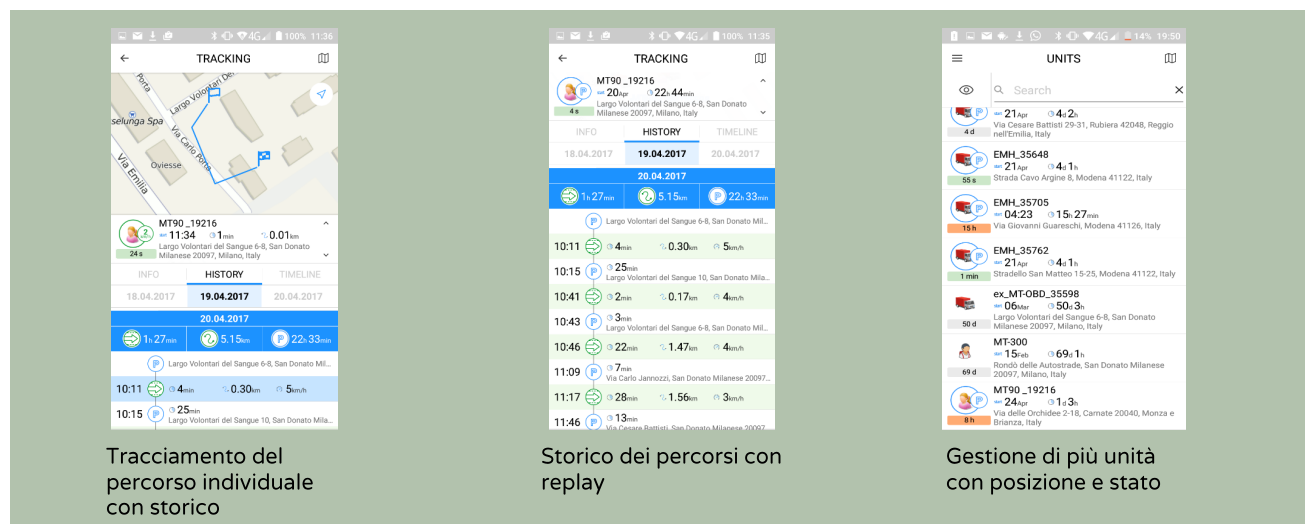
100% 11:36

TRACKING

Porta
Largo Volontari Del
selunga Spa
Via Carlo Porta
Oviesse
Via Emilia

MT90 _19216
11:34 1min 0.01km
Largo Volontari del Sangue 6-8, San Donato Milanese 20097, Milano, Italy
24 s

INFO HISTORY TIMELINE
18.04.2017 19.04.2017 20.04.2017
20.04.2017
1h 27min 5.15km 22h 33min
Largo Volontari del Sangue 6-8, San Donato Mil...
10:11 4min 0.30km 5km/h
10:15 25min
Largo Volontari del Sangue 10, San Donato Mila...

Tracciamento del percorso individuale con storico

100% 11:35

TRACKING

MT90 _19216
20Apr 22h 44min
Largo Volontari del Sangue 6-8, San Donato Milanese 20097, Milano, Italy
4 s

INFO HISTORY TIMELINE
18.04.2017 19.04.2017 20.04.2017
20.04.2017
1h 27min 5.15km 22h 33min
Largo Volontari del Sangue 6-8, San Donato Mil...
10:11 4min 0.30km 5km/h
10:15 25min
Largo Volontari del Sangue 10, San Donato Mila...
10:41 2min 0.17km 4km/h
10:43 3min
Largo Volontari del Sangue 6-8, San Donato Mil...
10:46 22min 1.47km 4km/h
11:09 7min
Via Carlo Jannozzi, San Donato Milanese 20097...
11:17 28min 1.56km 3km/h
11:46 13min
Via Cesare Battisti, San Donato Milanese 2009...

Storico dei percorsi con replay

14% 19:50

UNITS

Search
21Apr 4d 2h
Via Cesare Battisti 29-31, Rubiera 42048, Reggio nell'Emilia, Italy
4 d
EMH_35648
21Apr 4d 1h
Strada Cavo Argine 8, Modena 41122, Italy
55 s
EMH_35705
04:23 15h 27min
Via Giovanni Guareschi, Modena 41126, Italy
15 h
EMH_35762
21Apr 4d 1h
Stradello San Matteo 15-25, Modena 41122, Italy
1 min
ex_MT-OBD_35598
06Mar 50d 3h
Largo Volontari del Sangue 6-8, San Donato Milanese 20097, Milano, Italy
50 d
MT-300
15Feb 69d 1h
Rondò delle Autostrade, San Donato Milanese 20097, Milano, Italy
69 d
MT90 _19216
24Apr 1d 3h
Via delle Orchidee 2-18, Carnate 20040, Monza e Brianza, Italy
8 h

Gestione di più unità con posizione e stato